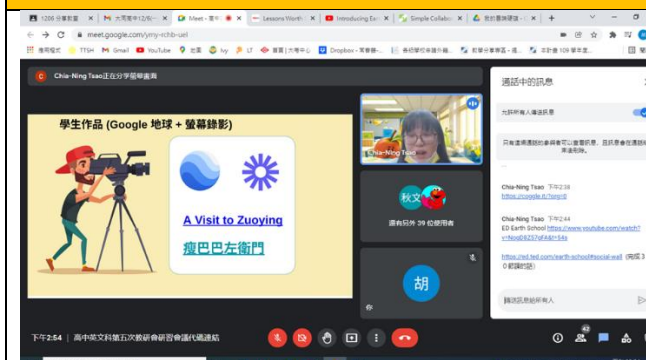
1206 分享教室 | 大湾高中12/6(一) | Meet - 高中 | Lessons Worth | Introducing Ea | Simple Collabo | 我的雲端硬碟 - | +

meet.google.com/ymy-rchb-uel

應用程式 TTSH Gmail YouTube 地圖 Ivy LT 首頁 | 大湾中心 Dropbox - 英書師 各校學校承辦分類 數學分享資源 - 高 英文 - 高 示範題 109 學年度

Chia-Ning Tsao正在分享螢幕畫面

學生作品 (Google 地球 + 螢幕錄影)

A Visit to Zuoying

瘦巴巴左衛門

Chia-Ning Tsao

秋文

還有另外 39 位使用者

胡

你

通話中的訊息

允許所有人傳送訊息

只有通話中的參與者可以查看訊息，且訊息會在通話結束後刪除。

Chia-Ning Tsao 下午2:38
https://google.it/?orp=d

Chia-Ning Tsao 下午2:44
ED Earth School https://www.youtube.com/watch?v=Noq08257qF4&t=54s

https://ed.ted.com/earth-school#social-wall (共花 3 0 個課時間)

傳送訊息給所有人

下午2:54 | 高中英文科第五次教研會研習會議代碼連結

42